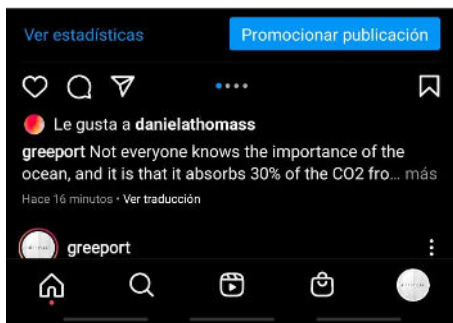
Ver estadísticas

Promocionar publicación

Le gusta a danielathomass

greeport Not everyone knows the importance of the ocean, and it is that it absorbs 30% of the CO2 fro... más

Hace 16 minutos • Ver traducción

greeport